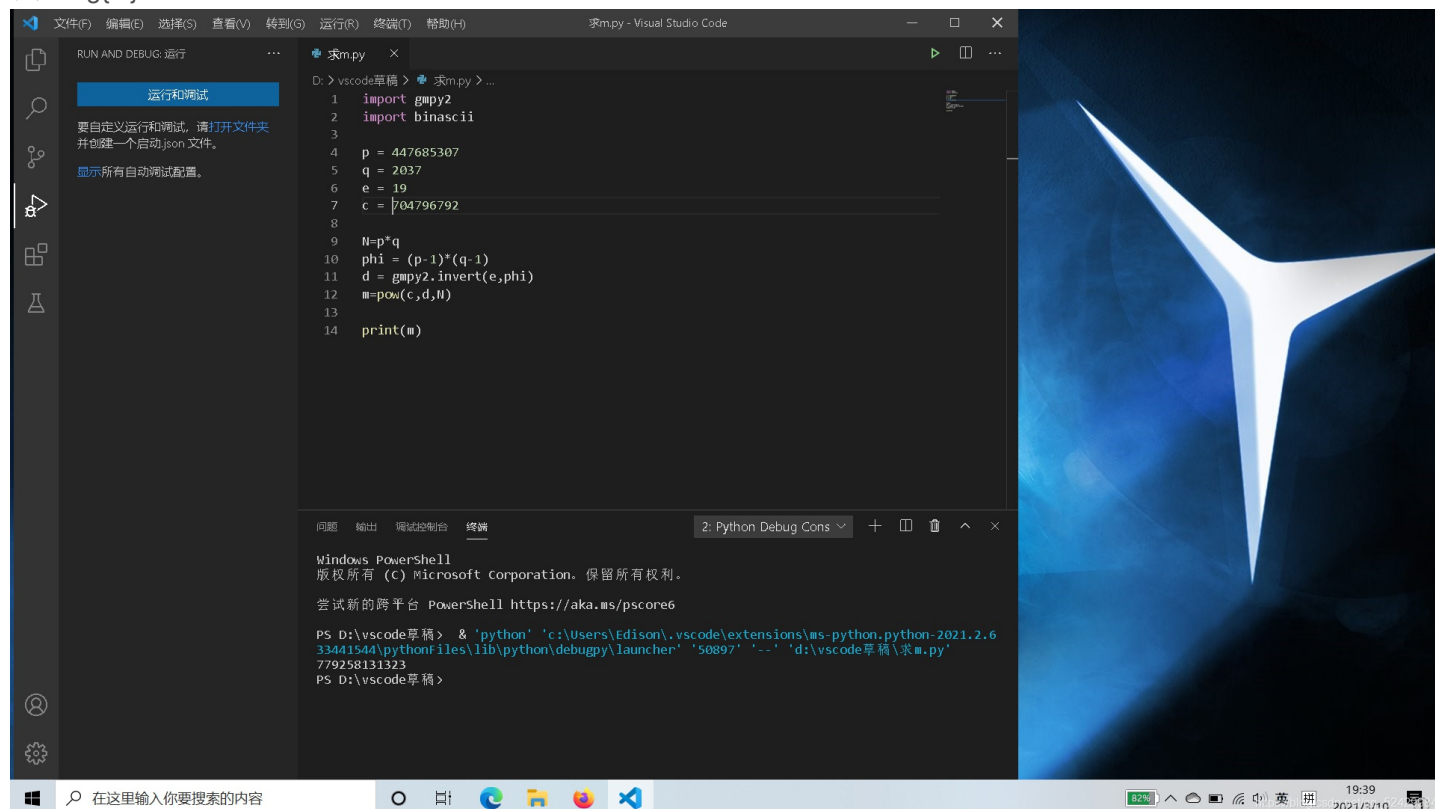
文件(F) 编辑(E) 选择(S) 查看(V) 转到(G) 运行(R) 终端(T) 帮助(H)

求m.py - Visual Studio Code

RUN AND DEBUG: 运行 ...

运行和调试

要自定义运行和调试，请打开文件夹并创建一个启动.json 文件。

显示所有自动调试配置。

求m.py ×

D: > vscode草稿 > 求m.py > ...

1 import gmpy2
2 import binascii
3
4 p = 447685307
5 q = 2037
6 e = 19
7 c = 704796792
8
9 N=p*q
10 phi = (p-1)*(q-1)
11 d = gmpy2.invert(e,phi)
12 m=pow(c,d,N)
13
14 print(m)

问题 输出 调试控制台 终端

2: Python Debug Cons

Windows PowerShell
版权所有 (C) Microsoft Corporation。保留所有权利。

尝试新的跨平台 PowerShell https://aka.ms/pscore6

PS D:\vscode草稿> & 'python' 'c:\Users\Edison\.vscode\extensions\ms-python.python-2021.2.633441544\pythonFiles\lib\python\debugpy\launcher' '50897' '--' 'd:\vscode草稿\求m.py'
779258131323
PS D:\vscode草稿>

在这里输入你要搜索的内容

82% 英 19:39 2021/3/10